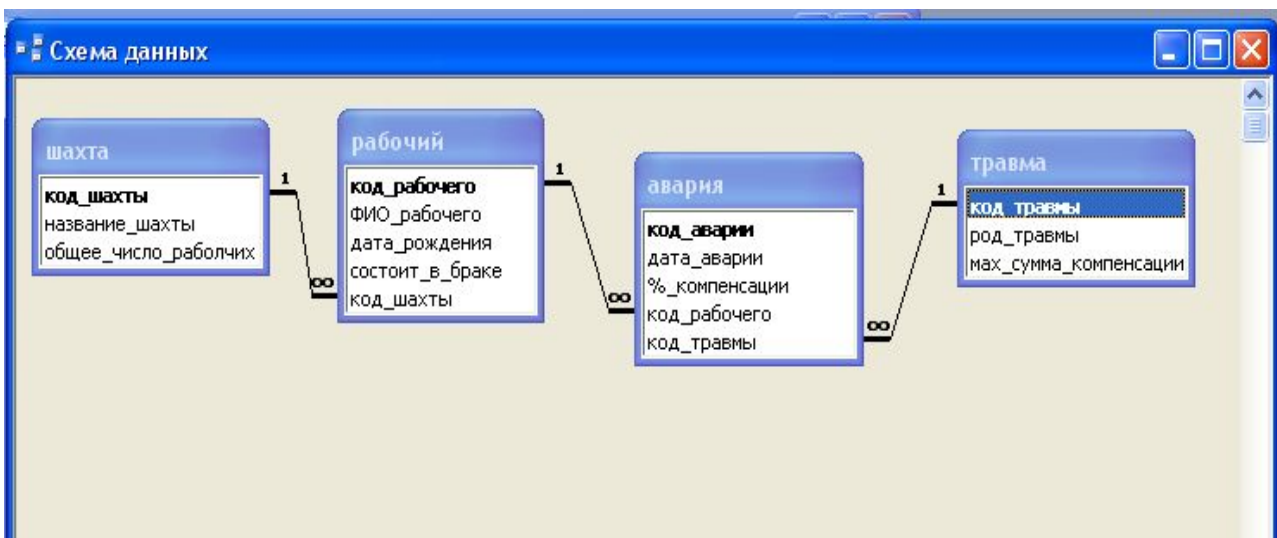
Схема данных

шахта
код_шахты
название_шахты
общее_число_раболчих

1
∞

рабочий
код_рабочего
ФИО_рабочего
дата_рождения
состоит_в_браке
код_шахты

1
∞

авария
код_аварии
дата_аварии
%_компенсации
код_рабочего
код_травмы

∞
1

травма
код_травмы
род_травмы
мах_сумма_компенсации